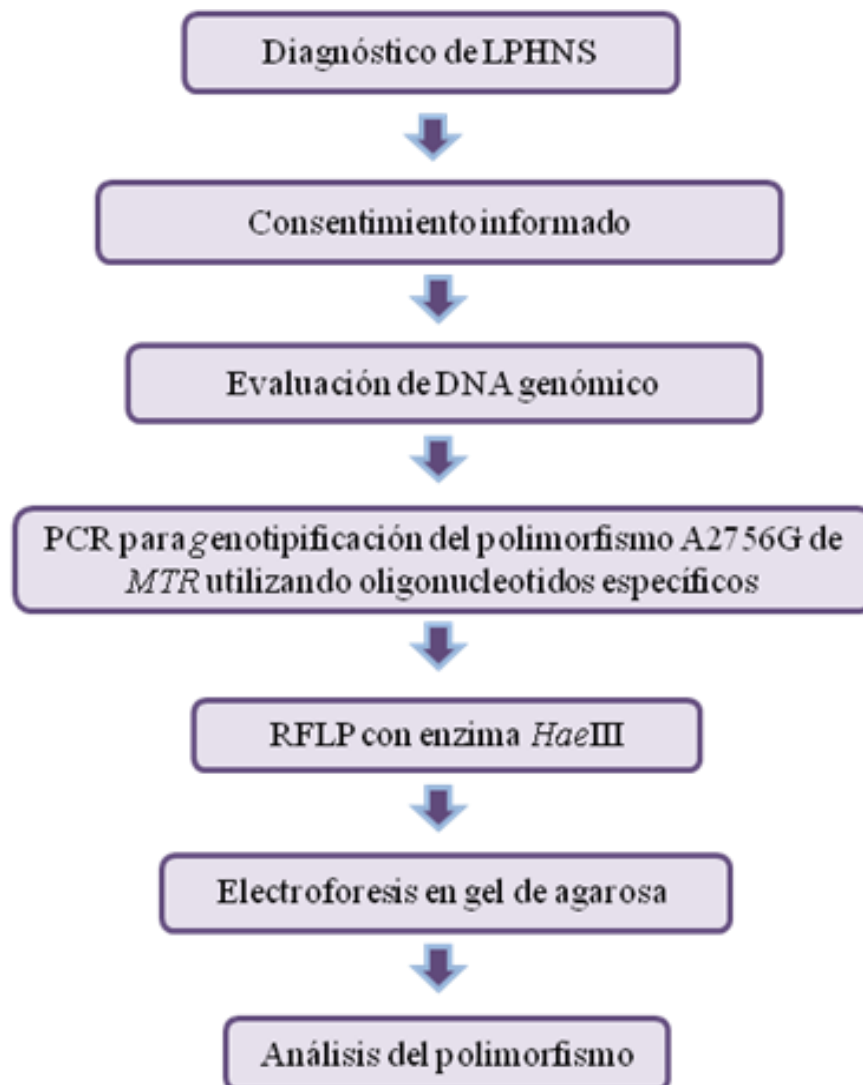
Diagnóstico de LPHNS

Consentimiento informado

Evaluación de DNA genómico

PCR para genotipificación del polimorfismo A2756G de MTR utilizando oligonucleotidos específicos

RFLP con enzima HaeIII

Electroforesis en gel de agarosa

Análisis del polimorfismo